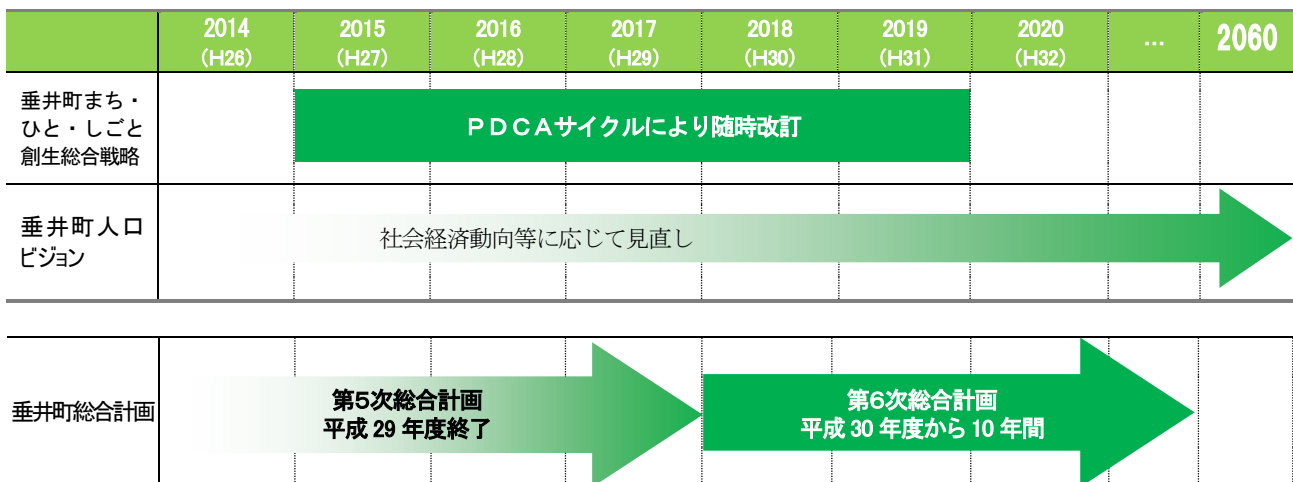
|  | 2014 (H26) | 2015 (H27) | 2016 (H28) | 2017 (H29) | 2018 (H30) | 2019 (H31) | 2020 (H32) | … | 2060 |
|---|---|---|---|---|---|---|---|---|---|
| 垂井町まち・ひと・しごと創生総合戦略 | | ＰＤＣＡサイクルにより随時改訂 | | | | | | | |
| 垂井町人口ビジョン | | 社会経済動向等に応じて見直し | | | | | | | |

| 垂井町総合計画 | 第5次総合計画 平成 29 年度終了 | 第6次総合計画 平成 30 年度から 10 年間 |
|---|---|---|